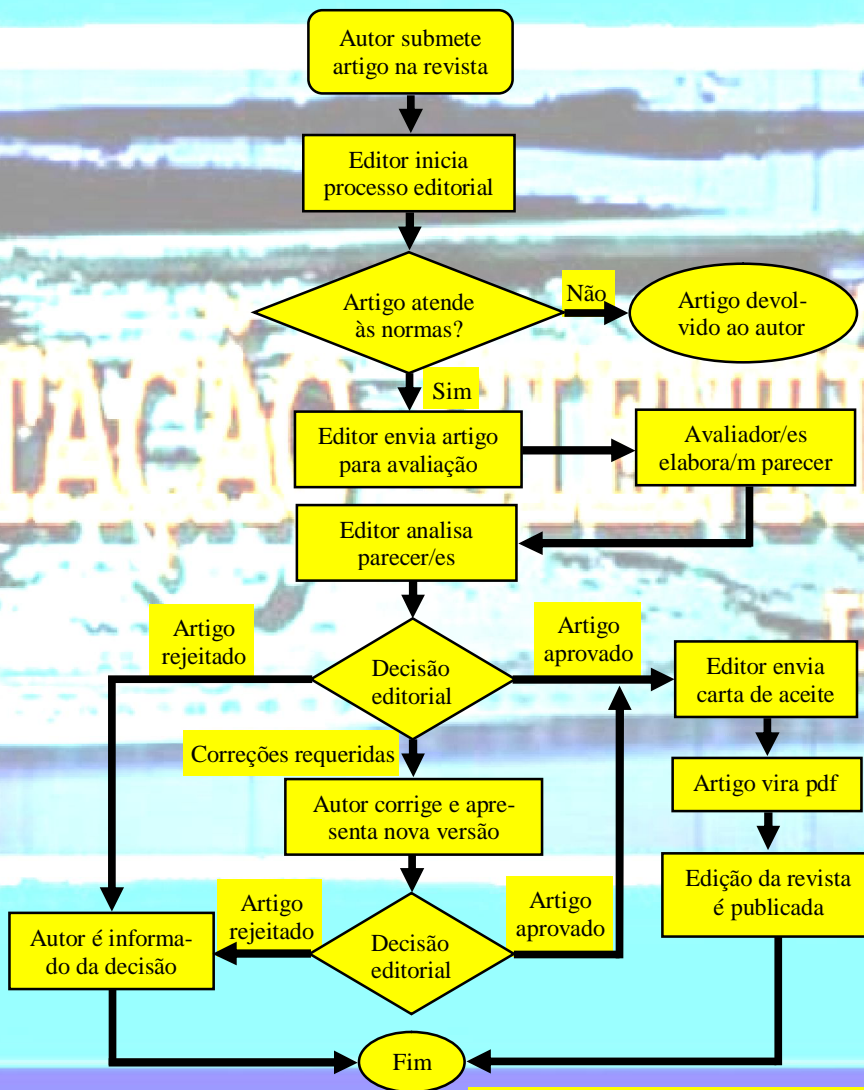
Autor submete artigo na revista

Editor inicia processo editorial

Artigo atende às normas?

Não

Artigo devolvido ao autor

Sim

Editor envia artigo para avaliação

Avaliador/es elabora/m parecer

Editor analisa parecer/es

Artigo rejeitado

Decisão editorial

Artigo aprovado

Editor envia carta de aceite

Correções requeridas

Autor corrige e apresenta nova versão

Artigo vira pdf

Edição da revista é publicada

Artigo rejeitado

Decisão editorial

Artigo aprovado

Autor é informado da decisão

Fim